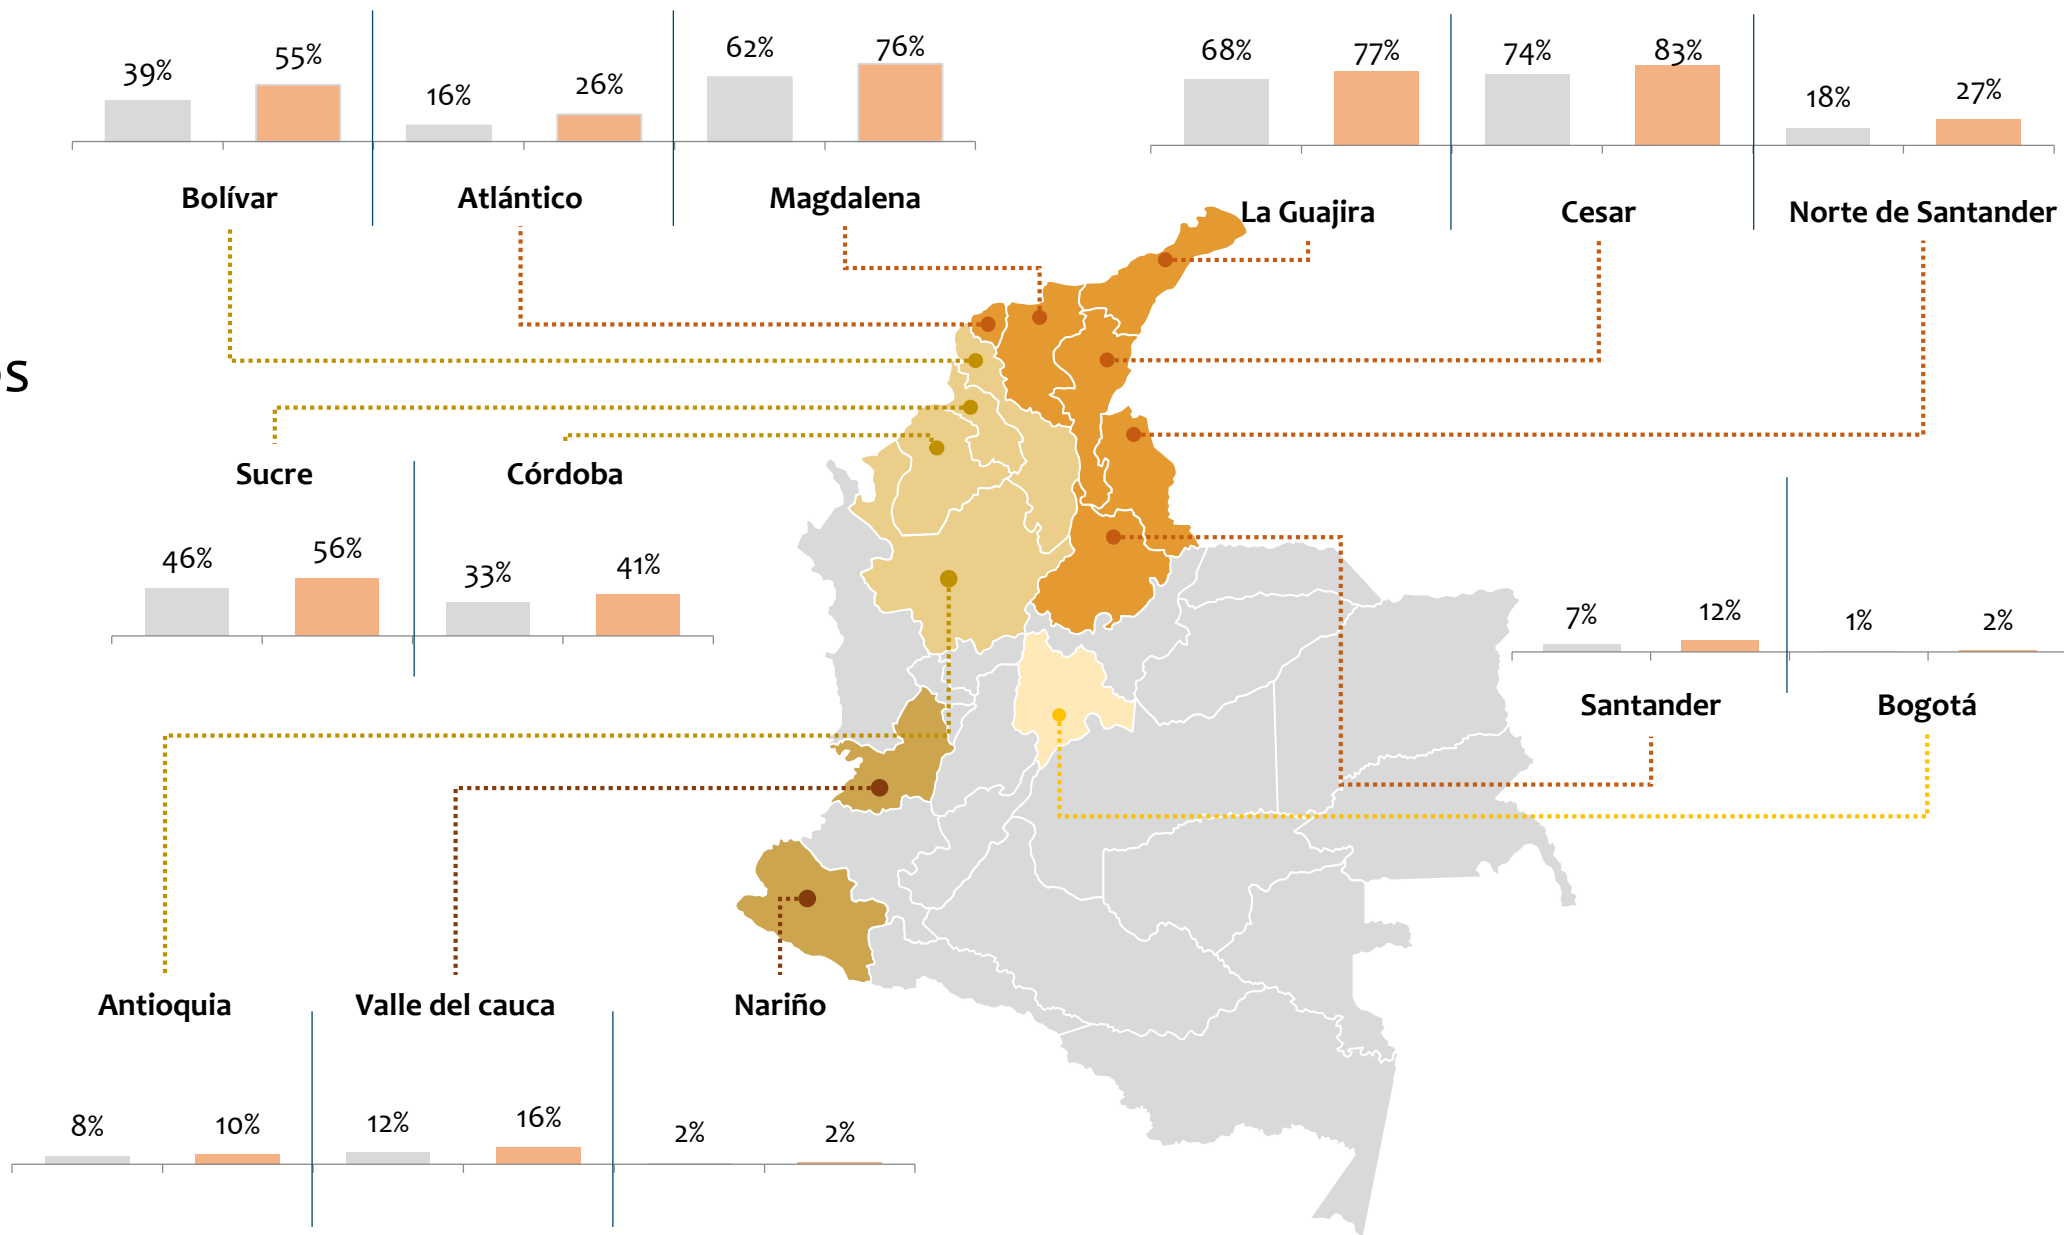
39% 55%
Bolívar

16% 26%
Atlántico

62% 76%
Magdalena

68% 77%
La Guajira

74% 83%
Cesar

18% 27%
Norte de Santander

S

Sucre
46% 56%

Córdoba
33% 41%

7% 12%
Santander

1% 2%
Bogotá

Antioquia
8% 10%

Valle del cauca
12% 16%

Nariño
2% 2%